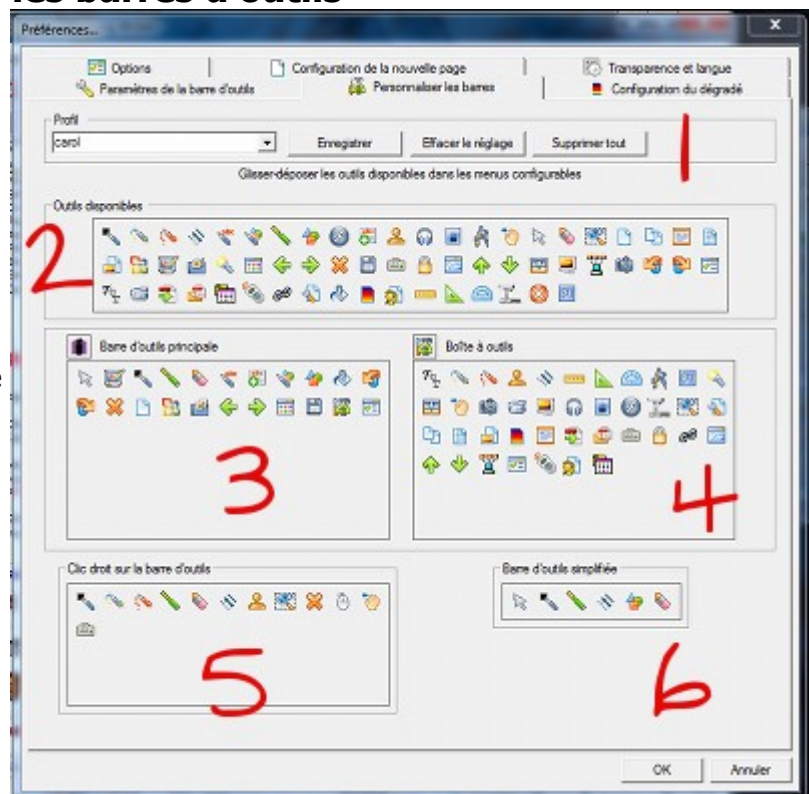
les barres d'outils

Préférences...

Options | Configuration de la nouvelle page | Transparence et langue
Paramètres de la barre d'outils | Personnaliser les barres | Configuration du dégradé

Profil
carol
Enregistrer | Effacer le réglage | Supprimer tout

1

Glisser-déposer les outils disponibles dans les menus configurables

Outils disponibles

2

Barre d'outils principale

3

Boîte à outils

4

Clic droit sur la barre d'outils

5

Barre d'outils simplifiée

6

OK | Annuler